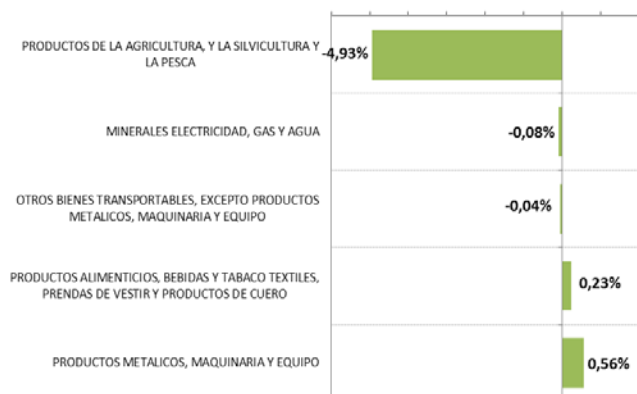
PRODUCTOS DE LA AGRICULTURA, Y LA SILVICULTURA Y LA PESCA
-4,93%

MINERALES ELECTRICIDAD, GAS Y AGUA
-0,08%

OTROS BIENES TRANSPORTABLES, EXCEPTO PRODUCTOS METALICOS, MAQUINARIA Y EQUIPO
-0,04%

PRODUCTOS ALIMENTICIOS, BEBIDAS Y TABACO TEXTILES, PRENDAS DE VESTIR Y PRODUCTOS DE CUERO
0,23%

PRODUCTOS METALICOS, MAQUINARIA Y EQUIPO
0,56%